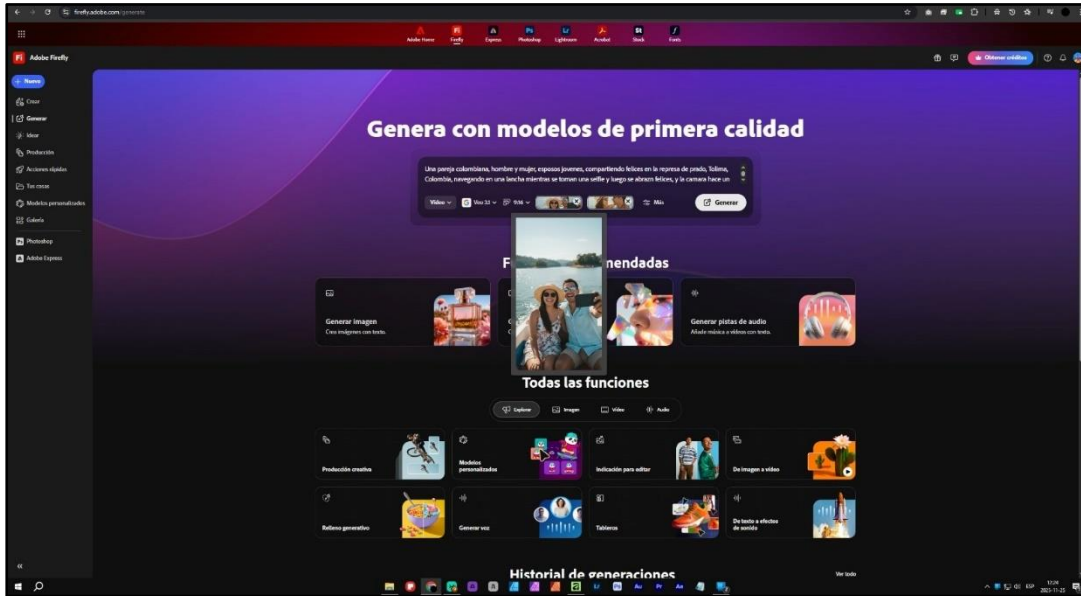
firefly.adobe.com/generate

Adobe Home Firefly Express Photoshop Lightroom Acrobat Stock Fonts

Adobe Firefly

Obtener créditos

+ Nuevo
Crear
Generar
Idear
Producción
Acciones rápidas
Tus cosas
Modelos personalizados
Galería
Photoshop
Adobe Express

Genera con modelos de primera calidad

Una pareja colombiana, hombre y mujer, esposos jovenes, compartiendo felices en la represa de prado, Tolima, Colombia, navegando en una lancha mientras se toman una selfie y luego se abrazn felices, y la camara hace un

Video Veo 3.1 9:16 Más Generar

F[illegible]nendadas

Generar imagen
Crea imágenes con texto.

Generar pistas de audio
Añade música a vídeos con texto.

Todas las funciones

Explorar Imagen Vídeo Audio

Producción creativa
Modelos personalizados
Indicación para editar
De imagen a vídeo
Relleno generativo
Generar voz
Tableros
De texto a efectos de sonido

Historial de generaciones
Ver todo

ESP 12:24 2025-11-25